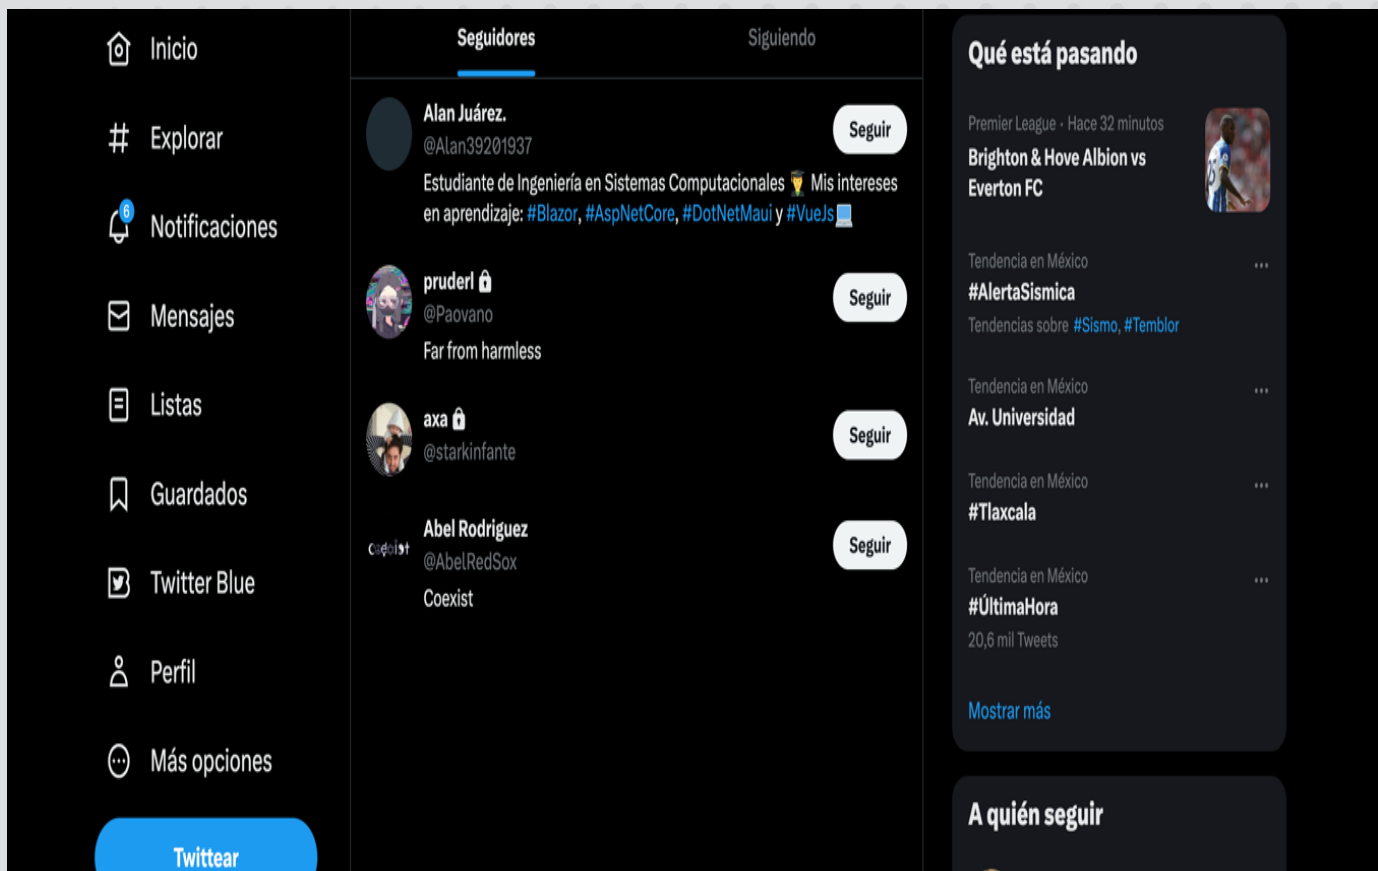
Inicio

Explorar

6

Notificaciones

Mensajes

Listas

Guardados

Twitter Blue

Perfil

Más opciones

Twittear

Seguidores

Siguiendo

Alan Juárez.
@Alan39201937
Estudiante de Ingeniería en Sistemas Computacionales 🎓 Mis intereses en aprendizaje: #Blazor, #AspNetCore, #DotNetMaui y #VueJs💻
Seguir

pruderl 🔒
@Paovano
Far from harmless
Seguir

axa 🔒
@starkinfante
Seguir

Coexist

Abel Rodriguez
@AbelRedSox
Coexist
Seguir

Qué está pasando

Premier League · Hace 32 minutos
Brighton & Hove Albion vs Everton FC

Tendencia en México
#AlertaSismica
Tendencias sobre #Sismo, #Temblor

Tendencia en México
Av. Universidad

Tendencia en México
#Tlaxcala

Tendencia en México
#ÚltimaHora
20,6 mil Tweets

Mostrar más

A quién seguir